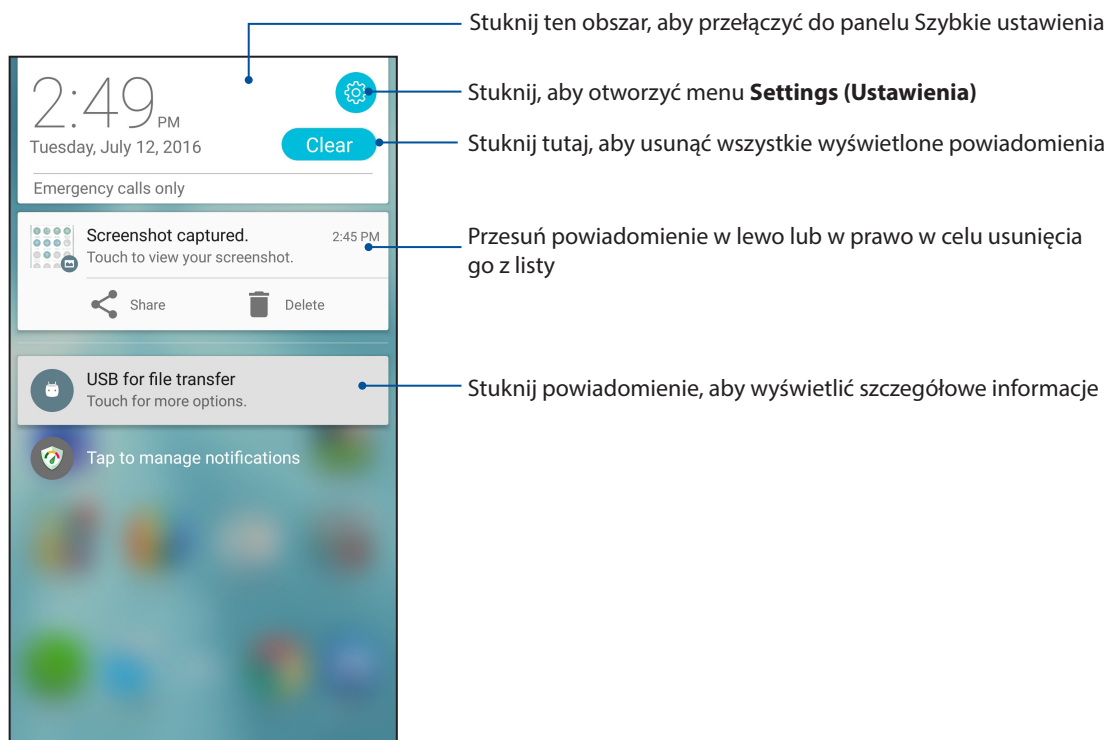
Stuknij ten obszar, aby przełączyć do panelu Szybkie ustawienia

2:49 PM
Tuesday, July 12, 2016

Stuknij, aby otworzyć menu **Settings (Ustawienia)**

Clear

Stuknij tutaj, aby usunąć wszystkie wyświetlone powiadomienia

Emergency calls only

Screenshot captured. 2:45 PM
Touch to view your screenshot.

Przesuń powiadomienie w lewo lub w prawo w celu usunięcia go z listy

Share
Delete

USB for file transfer
Touch for more options.

Stuknij powiadomienie, aby wyświetlić szczegółowe informacje

Tap to manage notifications